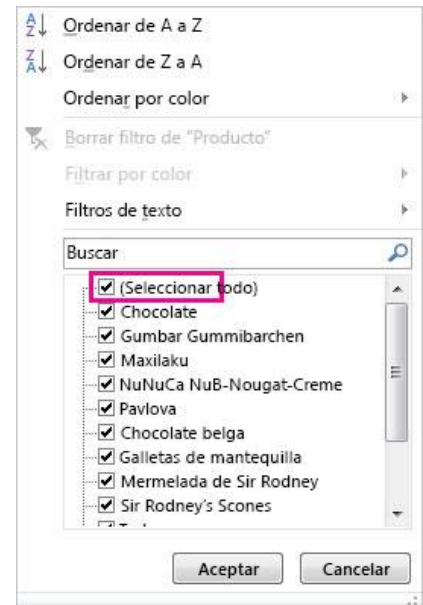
Ordenar de A a Z
Ordenar de Z a A
Ordenar por color
Borrar filtro de "Producto"
Filtrar por color
Filtros de texto
Buscar
(Seleccionar todo)
Chocolate
Gumbar Gummibarchen
Maxilaku
NuNuCa NuB-Nougat-Creme
Pavlova
Chocolate belga
Galletas de mantequilla
Mermelada de Sir Rodney
Sir Rodney's Scones
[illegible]
Aceptar
Cancelar